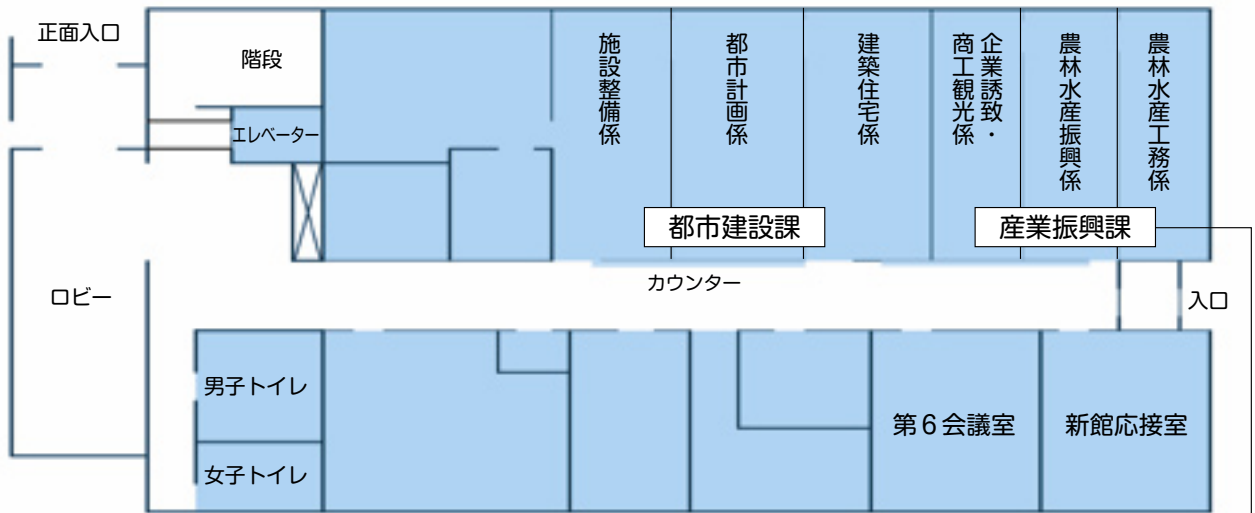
正面入口

階段

エレベーター

施設整備係

都市計画係

建築住宅係

企業誘致・商工観光係

農林水産振興係

農林水産工務係

都市建設課

産業振興課

ロビー

カウンター

入口

男子トイレ

女子トイレ

第６会議室

新館応接室